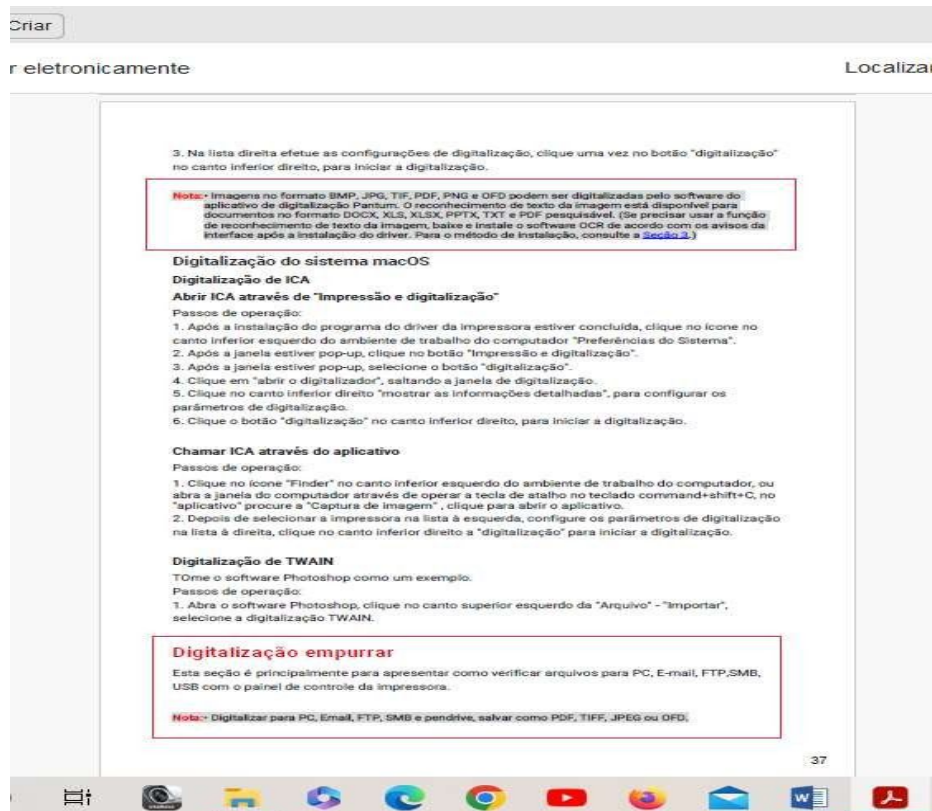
Criar

r eletronicamente

Localizar

3. Na lista direita efetue as configurações de digitalização, clique uma vez no botão "digitalização" no canto inferior direito, para iniciar a digitalização.

Nota: • Imagens no formato BMP, JPG, TIF, PDF, PNG e OFD podem ser digitalizadas pelo software do aplicativo de digitalização Pantum. O reconhecimento de texto da imagem está disponível para documentos no formato DOCX, XLS, XLSX, PPTX, TXT e PDF pesquisável. (Se precisar usar a função de reconhecimento de texto da imagem, baixe e instale o software OCR de acordo com os avisos da interface após a instalação do driver. Para o método de instalação, consulte a Seção 3.)

Digitalização do sistema macOS

Digitalização de ICA

Abrir ICA através de "Impressão e digitalização"

Passos de operação:

1. Após a instalação do programa do driver da impressora estiver concluída, clique no ícone no canto inferior esquerdo do ambiente de trabalho do computador "Preferências do Sistema".
2. Após a janela estiver pop-up, clique no botão "Impressão e digitalização".
3. Após a janela estiver pop-up, selecione o botão "digitalização".
4. Clique em "abrir o digitalizador", saltando a janela de digitalização.
5. Clique no canto inferior direito "mostrar as informações detalhadas", para configurar os parâmetros de digitalização.
6. Clique o botão "digitalização" no canto inferior direito, para iniciar a digitalização.

Chamar ICA através do aplicativo

Passos de operação:

1. Clique no ícone "Finder" no canto inferior esquerdo do ambiente de trabalho do computador, ou abra a janela do computador através de operar a tecla de atalho no teclado command+shift+C, no "aplicativo" procure a "Captura de imagem" , clique para abrir o aplicativo.
2. Depois de selecionar a impressora na lista à esquerda, configure os parâmetros de digitalização na lista à direita, clique no canto inferior direito a "digitalização" para iniciar a digitalização.

Digitalização de TWAIN

TOme o software Photoshop como um exemplo.

Passos de operação:

1. Abra o software Photoshop, clique no canto superior esquerdo da "Arquivo" - "Importar", selecione a digitalização TWAIN.

Digitalização empurrar

Esta seção é principalmente para apresentar como verificar arquivos para PC, E-mail, FTP,SMB, USB com o painel de controle da impressora.

Nota: • Digitalizar para PC, Email, FTP, SMB e pendrive, salvar como PDF, TIFF, JPEG ou OFD.

37